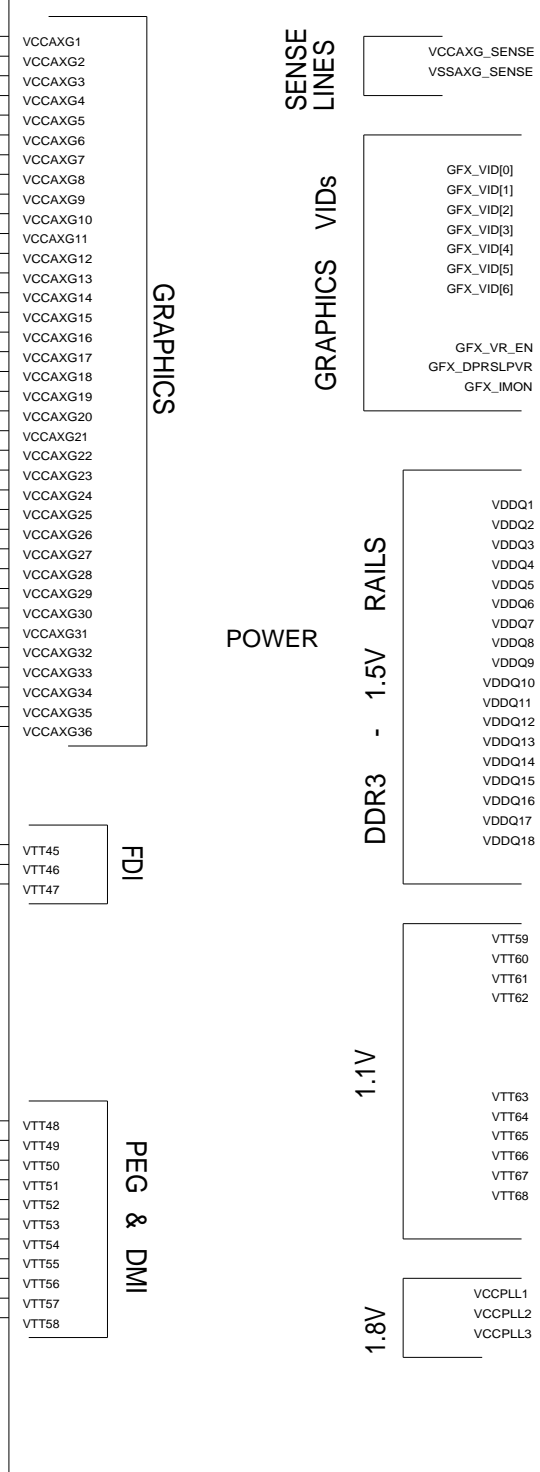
VCCAXG1
VCCAXG2
VCCAXG3
VCCAXG4
VCCAXG5
VCCAXG6
VCCAXG7
VCCAXG8
VCCAXG9
VCCAXG10
VCCAXG11
VCCAXG12
VCCAXG13
VCCAXG14
VCCAXG15
VCCAXG16
VCCAXG17
VCCAXG18
VCCAXG19
VCCAXG20
VCCAXG21
VCCAXG22
VCCAXG23
VCCAXG24
VCCAXG25
VCCAXG26
VCCAXG27
VCCAXG28
VCCAXG29
VCCAXG30
VCCAXG31
VCCAXG32
VCCAXG33
VCCAXG34
VCCAXG35
VCCAXG36

GRAPHICS

VTT45
VTT46
VTT47

FDI

VTT48
VTT49
VTT50
VTT51
VTT52
VTT53
VTT54
VTT55
VTT56
VTT57
VTT58

PEG & DMI

POWER

SENSE LINES

VCCAXG_SENSE
VSSAXG_SENSE

GRAPHICS VIDs

GFX_VID[0]
GFX_VID[1]
GFX_VID[2]
GFX_VID[3]
GFX_VID[4]
GFX_VID[5]
GFX_VID[6]

GFX_VR_EN
GFX_DPRSLPVR
GFX_IMON

DDR3 - 1.5V RAILS

VDDQ1
VDDQ2
VDDQ3
VDDQ4
VDDQ5
VDDQ6
VDDQ7
VDDQ8
VDDQ9
VDDQ10
VDDQ11
VDDQ12
VDDQ13
VDDQ14
VDDQ15
VDDQ16
VDDQ17
VDDQ18

1.1V

VTT59
VTT60
VTT61
VTT62

VTT63
VTT64
VTT65
VTT66
VTT67
VTT68

1.8V

VCCPLL1
VCCPLL2
VCCPLL3